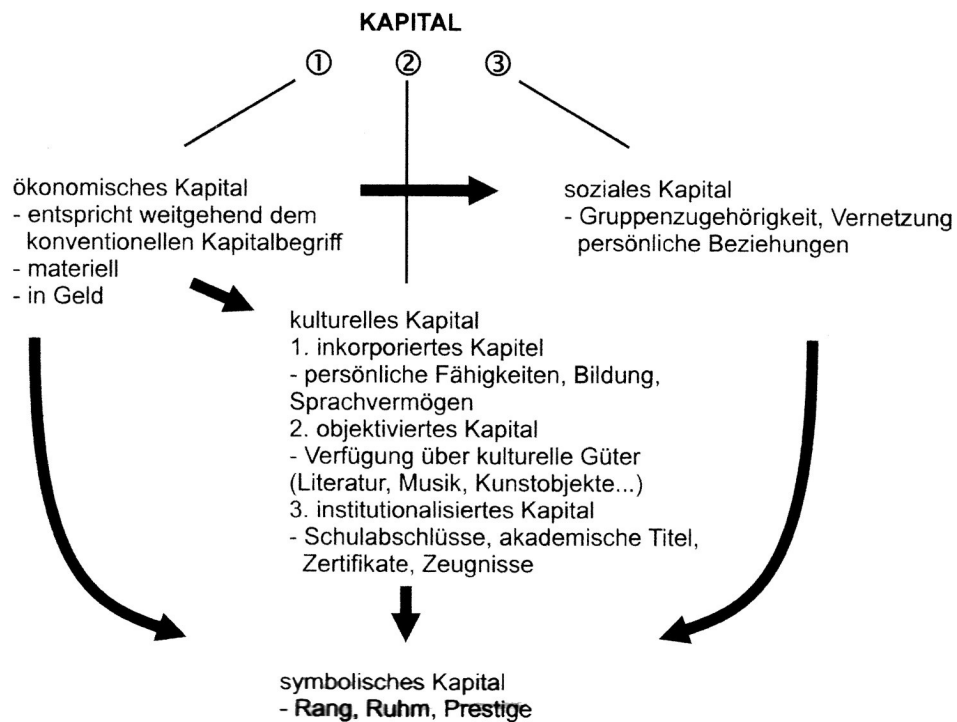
KAPITAL

① ② ③

ökonomisches Kapital
- entspricht weitgehend dem konventionellen Kapitalbegriff
- materiell
- in Geld

soziales Kapital
- Gruppenzugehörigkeit, Vernetzung persönliche Beziehungen

kulturelles Kapital
1. inkorporiertes Kapitel
- persönliche Fähigkeiten, Bildung, Sprachvermögen
2. objektiviertes Kapital
- Verfügung über kulturelle Güter (Literatur, Musik, Kunstobjekte...)
3. institutionalisiertes Kapital
- Schulabschlüsse, akademische Titel, Zertifikate, Zeugnisse

symbolisches Kapital
- Rang, Ruhm, Prestige